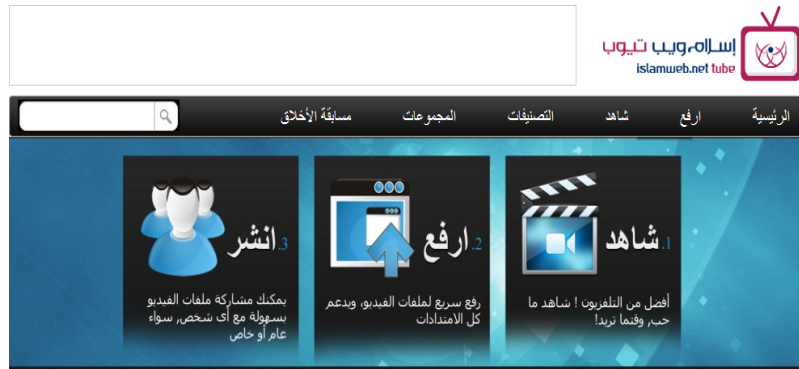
إسلام ويب تيوب
islamweb.net tube

الرئيسية
ارفع
شاهد
التصنيفات
المجموعات
مسابقة الأخلاق

1. شاهد
أفضل من التلفزيون ! شاهد ما حب، وقتما تريد!

2. ارفع
رفع سريع لملفات الفيديو، ويدعم كل الامتدادات

3. انشر
يمكنك مشاركة ملفات الفيديو بسهولة مع أى شخص، سواء عام أو خاص